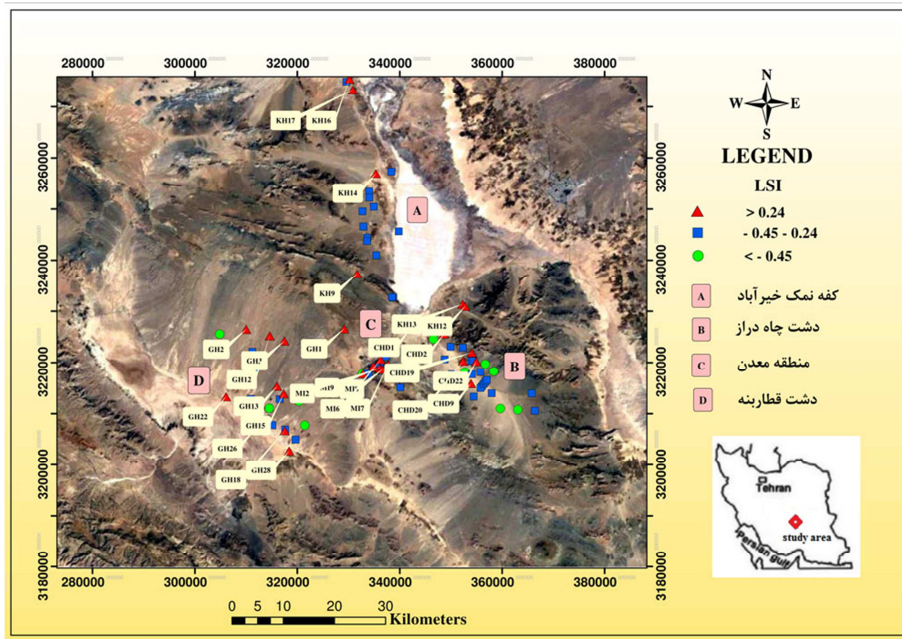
280000 300000 320000 340000 360000 380000

3260000
3240000
3220000
3200000
3180000

3260000
3240000
3220000
3200000
3180000

280000 300000 320000 340000 360000 380000

KH17 KH16
KH14
A
KH9
C
KH13 KH12
GH2 GH7 GH1 CHD1 CHD2
D GH12 CHD19 B
GH22 GH13 M12 MI9 MI5 C'sD22
GH15 MI6 MI7 CHD20 CHD9
GH26
GH28
GH18

N
W E
S

LEGEND

LSI

> 0.24
- 0.45 - 0.24
< - 0.45

A کفه نمک خیرآباد
B دشت چاه دراز
C منطقه معدن
D دشت قطاربنه

Tehran
study area
Persian Gulf

0 5 10 20 30
Kilometers